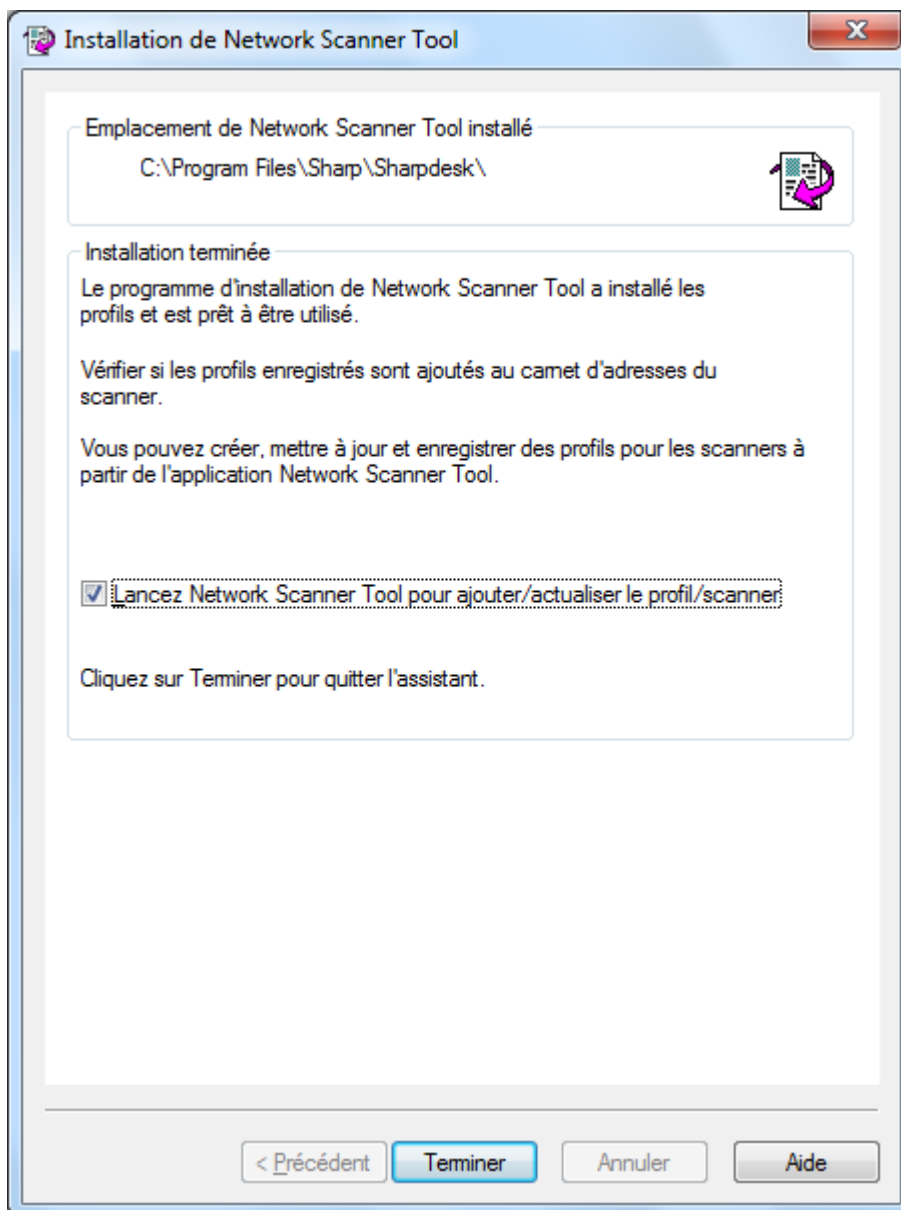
Installation de Network Scanner Tool

Emplacement de Network Scanner Tool installé

C:\Program Files\Sharp\Sharpdesk\

Installation terminée

Le programme d'installation de Network Scanner Tool a installé les profils et est prêt à être utilisé.

Vérifier si les profils enregistrés sont ajoutés au carnet d'adresses du scanner.

Vous pouvez créer, mettre à jour et enregistrer des profils pour les scanners à partir de l'application Network Scanner Tool.

Lancez Network Scanner Tool pour ajouter/actualiser le profil/scanner

Cliquez sur Terminer pour quitter l'assistant.

< Précédent | Terminer | Annuler | Aide